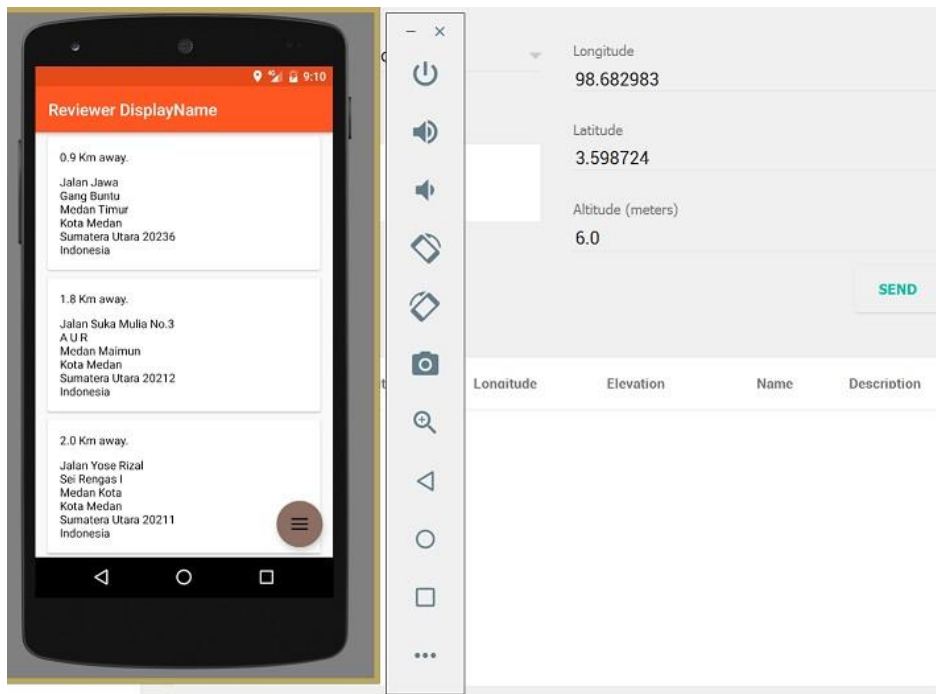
9:10

Reviewer DisplayName

0.9 Km away.

Jalan Jawa
Gang Buntu
Medan Timur
Kota Medan
Sumatera Utara 20236
Indonesia

1.8 Km away.

Jalan Suka Mulia No.3
A U R
Medan Maimun
Kota Medan
Sumatera Utara 20212
Indonesia

2.0 Km away.

Jalan Yose Rizal
Sei Rengas I
Medan Kota
Kota Medan
Sumatera Utara 20211
Indonesia

Longitude
98.682983

Latitude
3.598724

Altitude (meters)
6.0

SEND

| Longitude | Elevation | Name | Description |
|---|---|---|---|